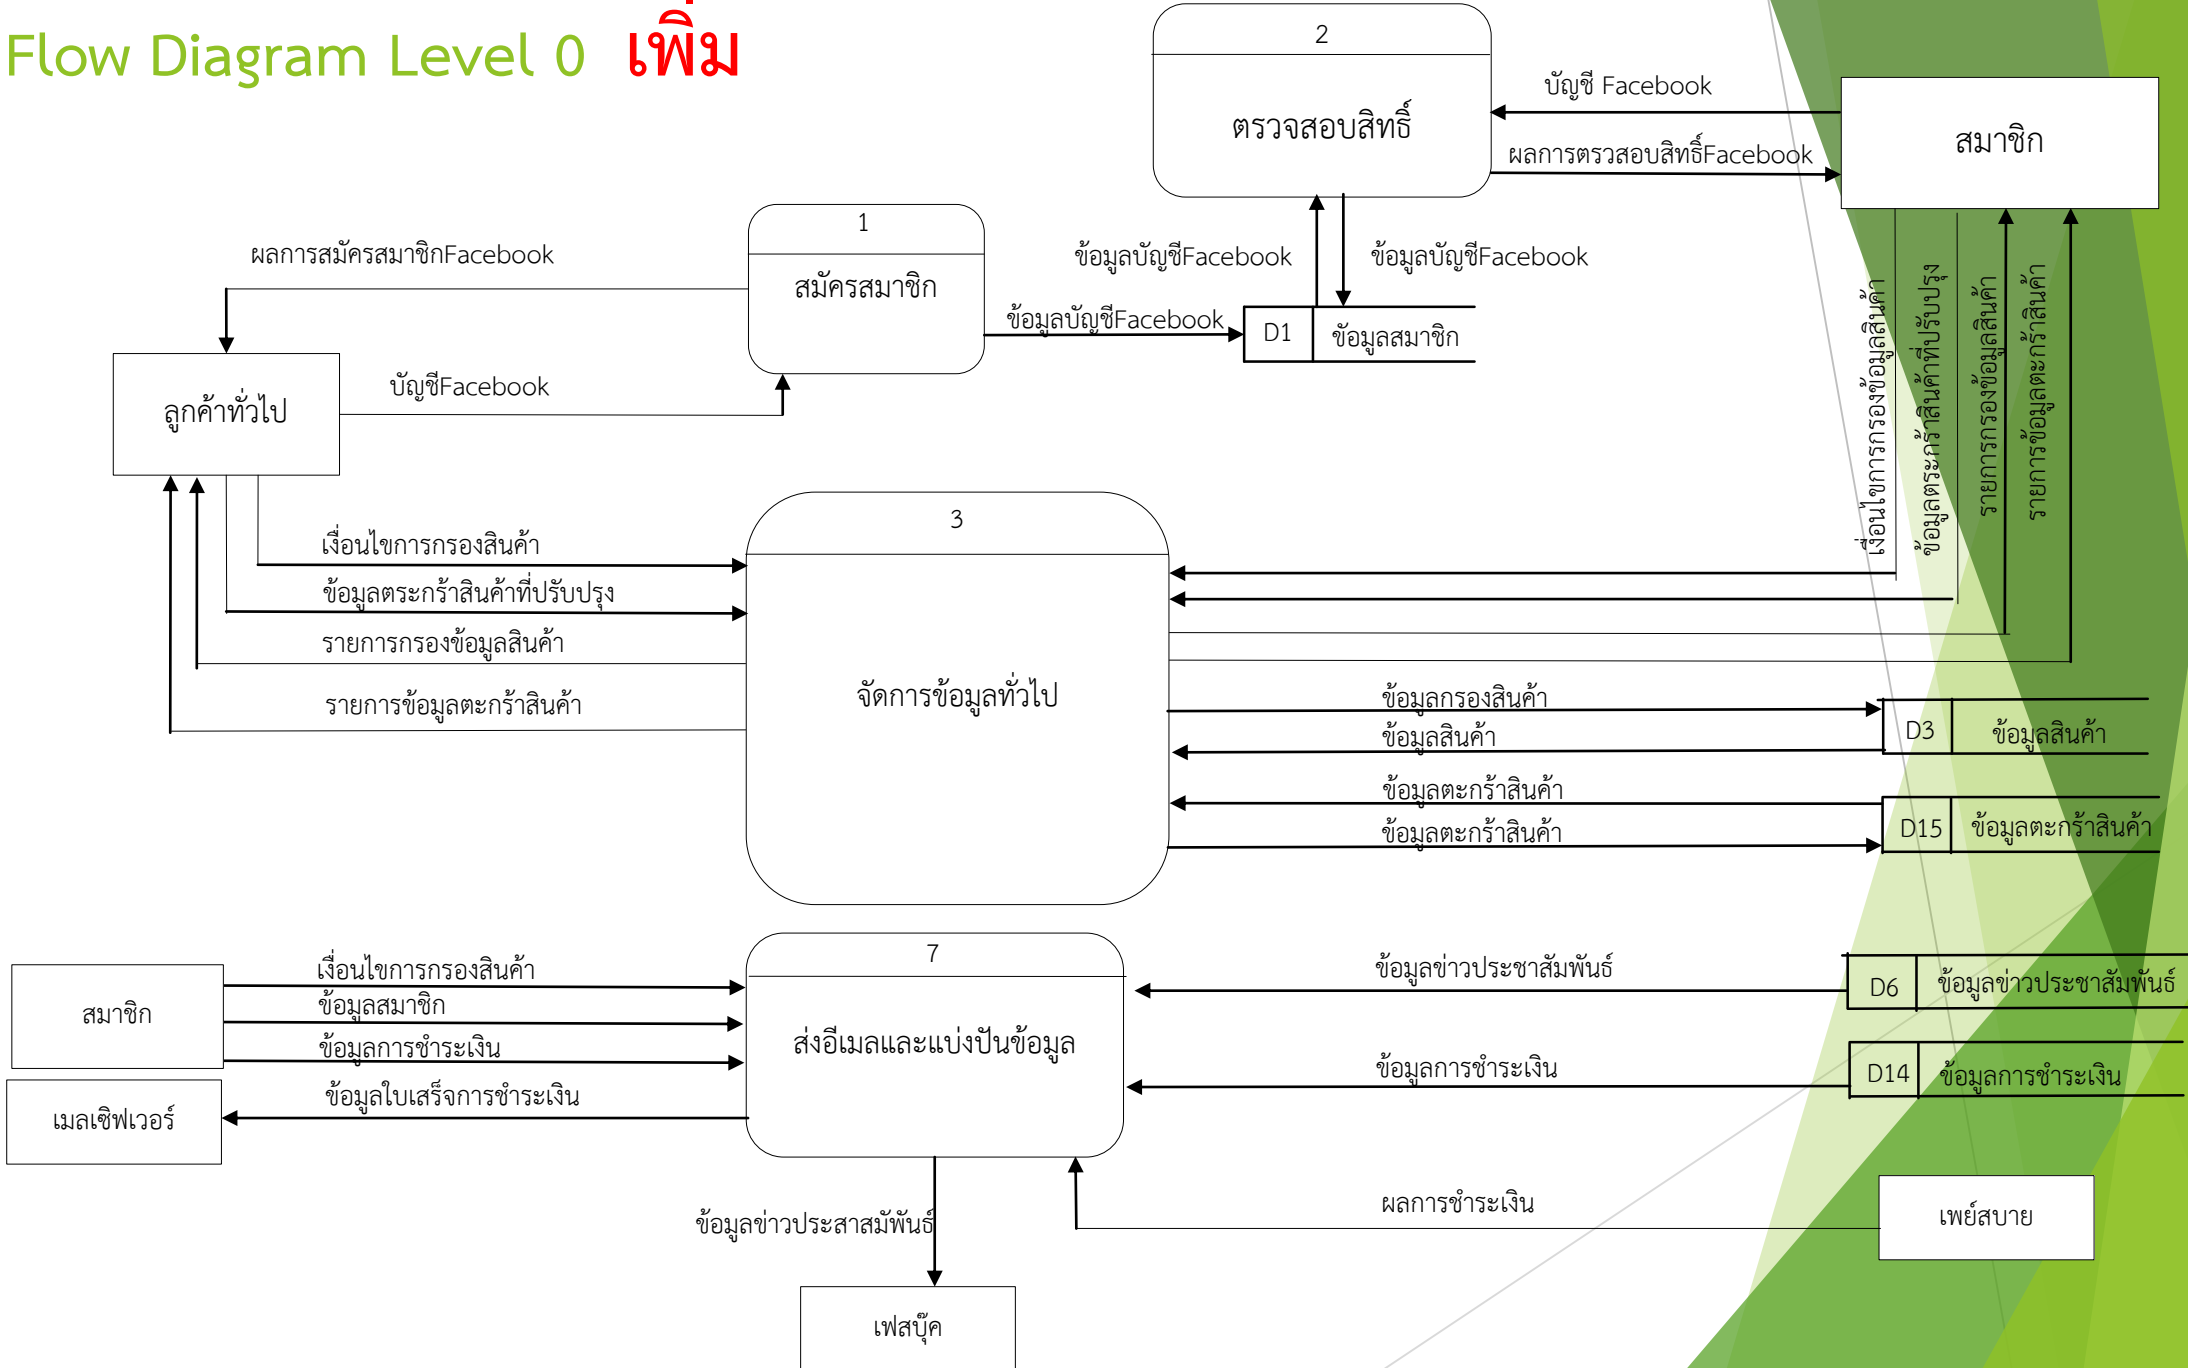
Flow Diagram Level 0 เพิ่ม

2
ตรวจสอบสิทธิ์

บัญชี Facebook
ผลการตรวจสอบสิทธิ์Facebook

สมาชิก

1
สมัครสมาชิก

ผลการสมัครสมาชิกFacebook

ข้อมูลบัญชีFacebook
ข้อมูลบัญชีFacebook
ข้อมูลบัญชีFacebook

D1 ข้อมูลสมาชิก

ลูกค้าทั่วไป

บัญชีFacebook

เงื่อนไขการกรองข้อมูลสินค้า
ข้อมูลตระกร้าสินค้าที่ปรับปรุง
รายการกรองข้อมูลสินค้า
รายการข้อมูลตะกร้าสินค้า

3
จัดการข้อมูลทั่วไป

เงื่อนไขการกรองสินค้า
ข้อมูลตระกร้าสินค้าที่ปรับปรุง
รายการกรองข้อมูลสินค้า
รายการข้อมูลตะกร้าสินค้า

ข้อมูลกรองสินค้า
ข้อมูลสินค้า
D3 ข้อมูลสินค้า

ข้อมูลตะกร้าสินค้า
ข้อมูลตะกร้าสินค้า
D15 ข้อมูลตะกร้าสินค้า

สมาชิก

เงื่อนไขการกรองสินค้า
ข้อมูลสมาชิก
ข้อมูลการชำระเงิน
ข้อมูลใบเสร็จการชำระเงิน

เมลเซิฟเวอร์

7
ส่งอีเมลและแบ่งปันข้อมูล

ข้อมูลข่าวประชาสัมพันธ์
D6 ข้อมูลข่าวประชาสัมพันธ์

ข้อมูลการชำระเงิน
D14 ข้อมูลการชำระเงิน

ผลการชำระเงิน
เพย์สบาย

ข้อมูลข่าวประสาสมัพันธ์

เฟสบุ๊ค